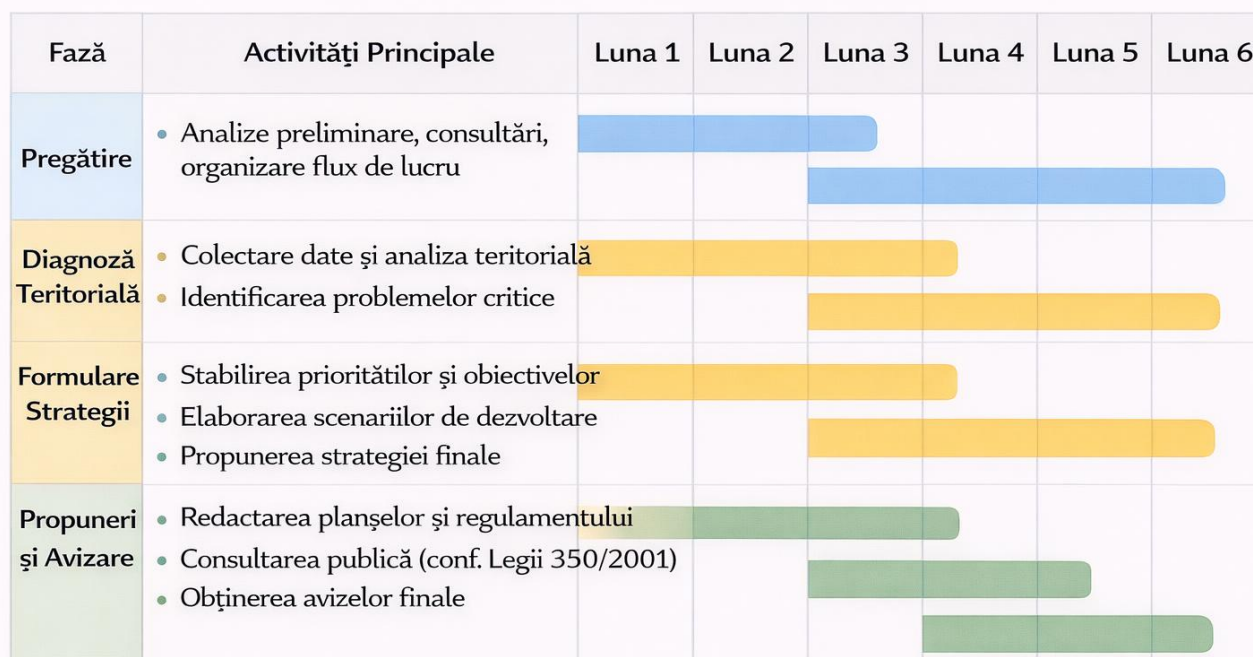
| Fază | Activități Principale | Luna 1 | Luna 2 | Luna 3 | Luna 4 | Luna 5 | Luna 6 |
|---|---|---|---|---|---|---|---|
| Pregătire | • Analize preliminare, consultări, organizare flux de lucru | | | | | | |
| Diagnoză Teritorială | • Colectare date și analiza teritorială<br>• Identificarea problemelor critice | | | | | | |
| Formulare Strategii | • Stabilirea prioritătilor și obiectivelor<br>• Elaborarea scenariilor de dezvoltare<br>• Propunerea strategiei finale | | | | | | |
| Propuneri și Avizare | • Redactarea planșelor și regulamentului<br>• Consultarea publică (conf. Legii 350/2001)<br>• Obținerea avizelor finale | | | | | | |